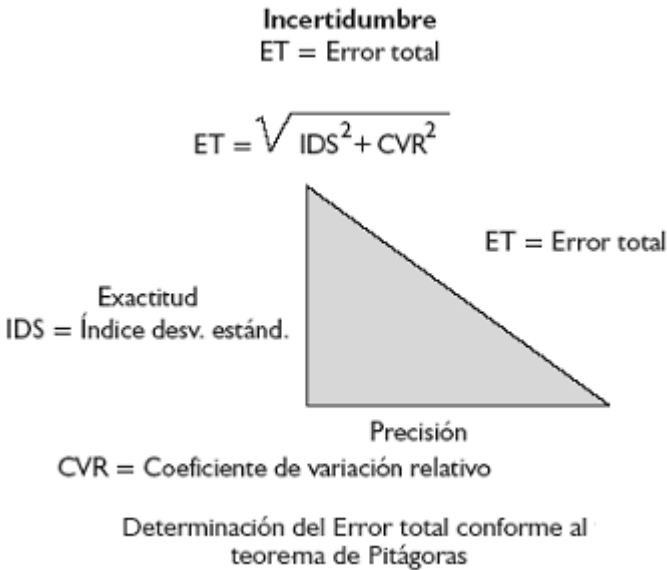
Incertidumbre
ET = Error total

$ET = \sqrt{IDS^2 + CVR^2}$

ET = Error total

Exactitud
IDS = Índice desv. estánd.

Precisión
CVR = Coeficiente de variación relativo

Determinación del Error total conforme al teorema de Pitágoras